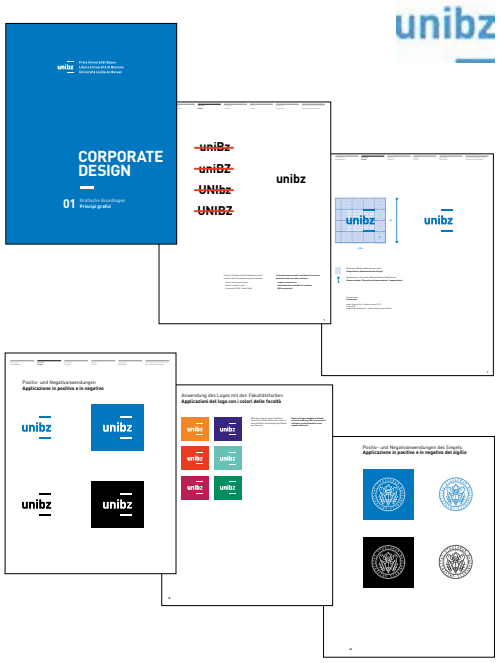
unibz

unibz
Freie Universität Bozen
Libera Università di Bolzano
Università Liedia de Bulsan

CORPORATE DESIGN

01 Grafische Grundlagen
Principi grafici

unibz
unibz
unibz
unibz
unibz
unibz

unibz

unibz

Positiv- und Negativanwendungen
Applicazione in positivo e in negativo

unibz
unibz
unibz
unibz

Anwendung des Logos mit den Fakultätsfarben
Applicazioni del logo con i colori delle facoltà

unibz
unibz
unibz
unibz
unibz
unibz
unibz

Positiv- und Negativanwendungen des Siegels
Applicazione in positivo e in negativo del sigillo